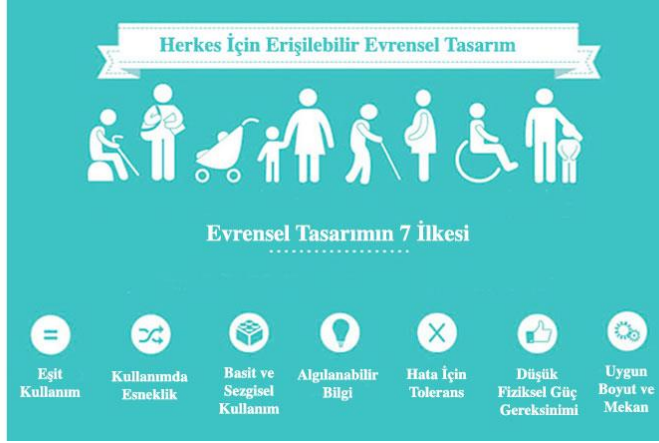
Herkes İçin Erişilebilir Evrensel Tasarım

Evrensel Tasarımın 7 İlkesi

Eşit Kullanım

Kullanımda Esneklik

Basit ve Sezgisel Kullanım

Algılanabilir Bilgi

Hata İçin Tolerans

Düşük Fiziksel Güç Gereksinimi

Uygun Boyut ve Mekan